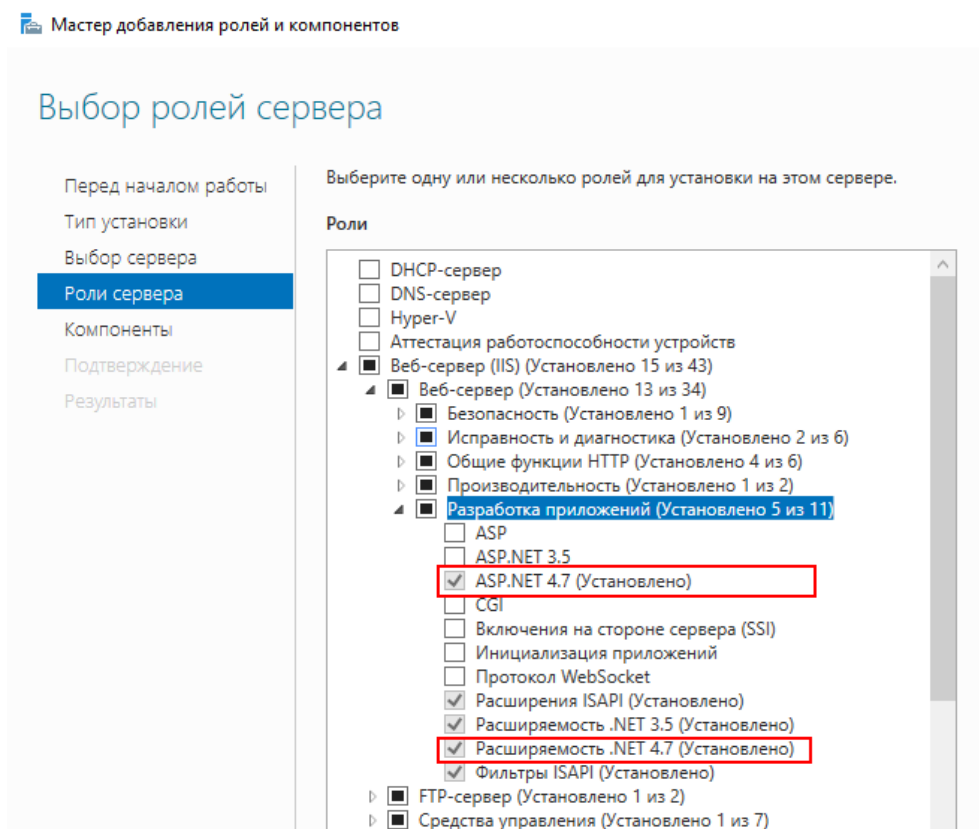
Мастер добавления ролей и компонентов

Выбор ролей сервера

Перед началом работы
Тип установки
Выбор сервера
Роли сервера
Компоненты
Подтверждение
Результаты

Выберите одну или несколько ролей для установки на этом сервере.

Роли

DHCP-сервер
DNS-сервер
Hyper-V
Аттестация работоспособности устройств
Веб-сервер (IIS) (Установлено 15 из 43)
Веб-сервер (Установлено 13 из 34)
Безопасность (Установлено 1 из 9)
Исправность и диагностика (Установлено 2 из 6)
Общие функции HTTP (Установлено 4 из 6)
Производительность (Установлено 1 из 2)
Разработка приложений (Установлено 5 из 11)
ASP
ASP.NET 3.5
ASP.NET 4.7 (Установлено)
CGI
Включения на стороне сервера (SSI)
Инициализация приложений
Протокол WebSocket
Расширения ISAPI (Установлено)
Расширяемость .NET 3.5 (Установлено)
Расширяемость .NET 4.7 (Установлено)
Фильтры ISAPI (Установлено)
FTP-сервер (Установлено 1 из 2)
Средства управления (Установлено 1 из 7)